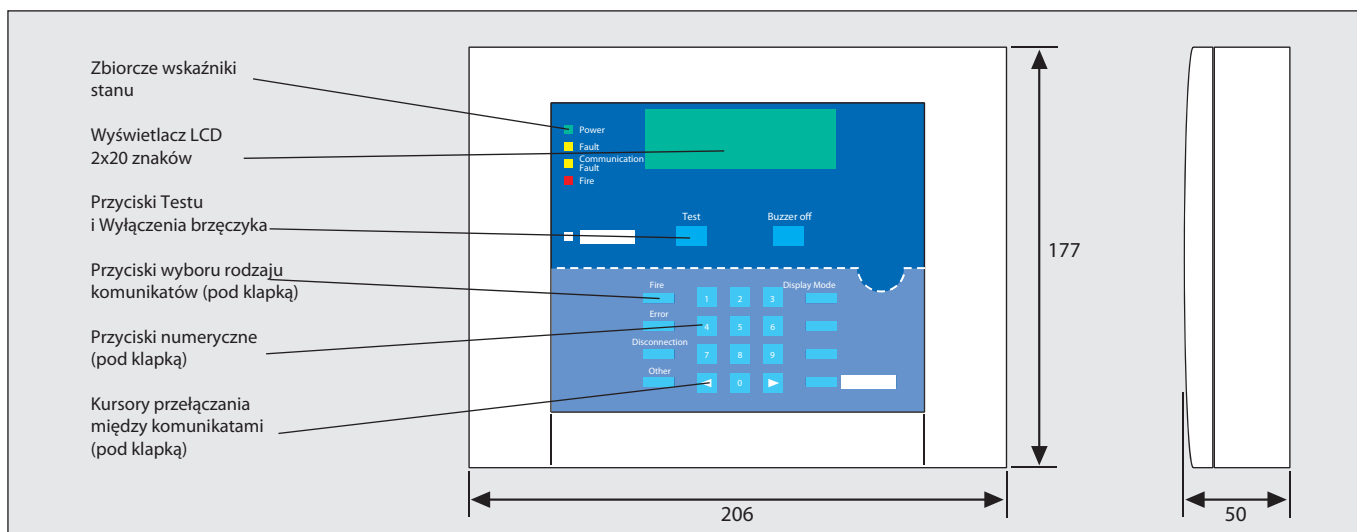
Zbiorcze wskaźniki stanu

Wyświetlacz LCD 2x20 znaków

Przyciski Testu i Wyłączenia brzęczyka

Przyciski wyboru rodzaju komunikatów (pod klapką)

Przyciski numeryczne (pod klapką)

Kursory przełączania między komunikatami (pod klapką)

Power
Fault
Communication Fault
Fire

Test
Buzzer off

Fire
Display Mode
1
2
3
Error
4
5
6
Disconnection
7
8
9
Other
0

177

206

50